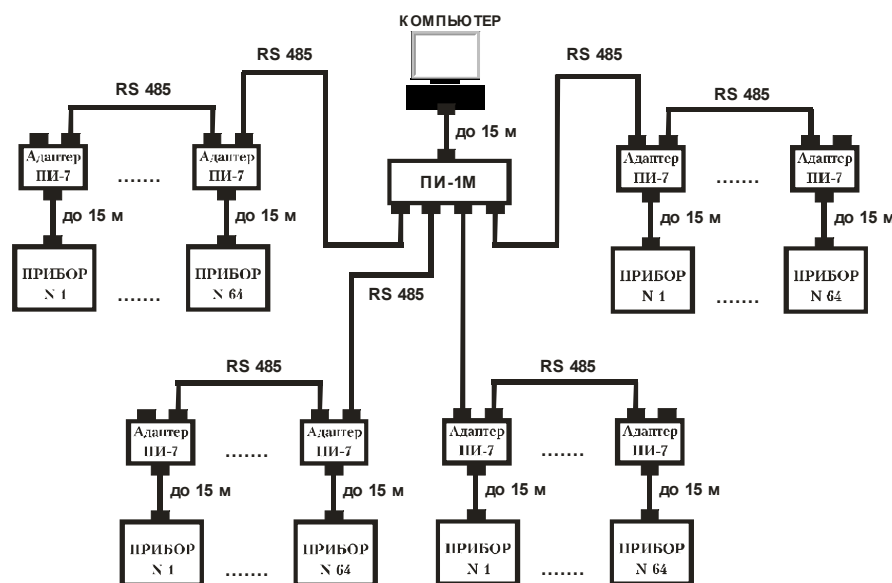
КОМПЬЮТЕР

RS 485

RS 485

RS 485

RS 485

до 15 м

Адаптер ПИ-7

.......

Адаптер ПИ-7

ПИ-1М

Адаптер ПИ-7

.......

Адаптер ПИ-7

до 15 м

до 15 м

до 15 м

до 15 м

ПРИБОР N 1

.......

ПРИБОР N 64

RS 485

ПРИБОР N 1

.......

ПРИБОР N 64

RS 485

RS 485

Адаптер ПИ-7

.......

Адаптер ПИ-7

Адаптер ПИ-7

.......

Адаптер ПИ-7

до 15 м

до 15 м

до 15 м

до 15 м

ПРИБОР N 1

.......

ПРИБОР N 64

ПРИБОР N 1

.......

ПРИБОР N 64